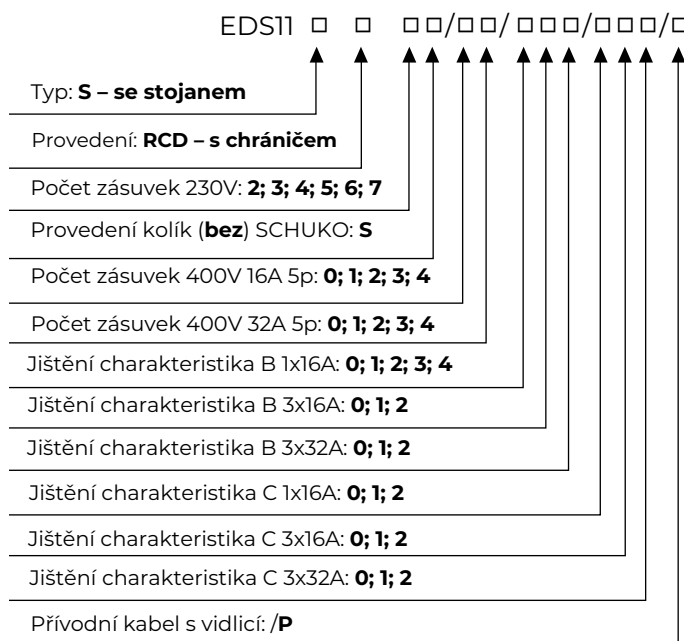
EDS11 □ □ □□/□□/□□□/□□□/□

Typ: **S – se stojanem**

Provedení: **RCD – s chráničem**

Počet zásuvek 230V: **2; 3; 4; 5; 6; 7**

Provedení kolík (**bez**) SCHUKO: **S**

Počet zásuvek 400V 16A 5p: **0; 1; 2; 3; 4**

Počet zásuvek 400V 32A 5p: **0; 1; 2; 3; 4**

Jištění charakteristika B 1x16A: **0; 1; 2; 3; 4**

Jištění charakteristika B 3x16A: **0; 1; 2**

Jištění charakteristika B 3x32A: **0; 1; 2**

Jištění charakteristika C 1x16A: **0; 1; 2**

Jištění charakteristika C 3x16A: **0; 1; 2**

Jištění charakteristika C 3x32A: **0; 1; 2**

Přívodní kabel s vidlicí: /**P**